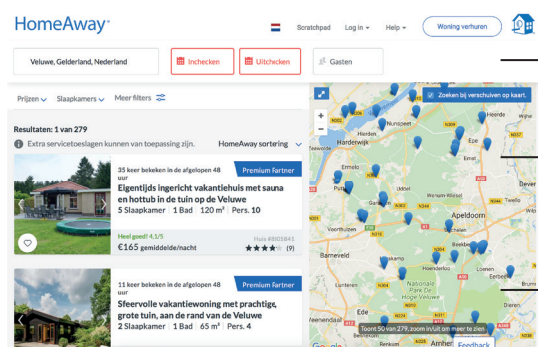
HomeAway®

Scratchpad Log in ▾ Help ▾ Woning verhuren

Veluwe, Gelderland, Nederland

Inchecken

Uitchecken

Gasten

Prijzen ▾ Slaapkamers ▾ Meer filters

Resultaten: 1 van 279

Extra servicetoeslagen kunnen van toepassing zijn.

HomeAway sortering ▾

35 keer bekeken in de afgelopen 48 uur

Premium Partner

Eigentijds ingericht vakantiehuis met sauna en hottub in de tuin op de Veluwe

5 Slaapkamer | 1 Bad | 120 m² | Pers. 10

Heel goed! 4,1/5

€165 gemiddelde/nacht

Huis #805841

(9)

11 keer bekeken in de afgelopen 48 uur

Premium Partner

Sfeervolle vakantiewoning met prachtige, grote tuin, aan de rand van de Veluwe

2 Slaapkamer | 1 Bad | 65 m² | Pers. 4

Zoeken bij verschuiven op kaart.

Harderwijk

Nunspeet

Epe

Ermelo

Putten

Apeldoorn

Barneveld

Hoenderloo

Nationale Park De Hoge Veluwe

Ede

Toont 50 van 279, zoom in/uit om meer te zien

Feedback

Google